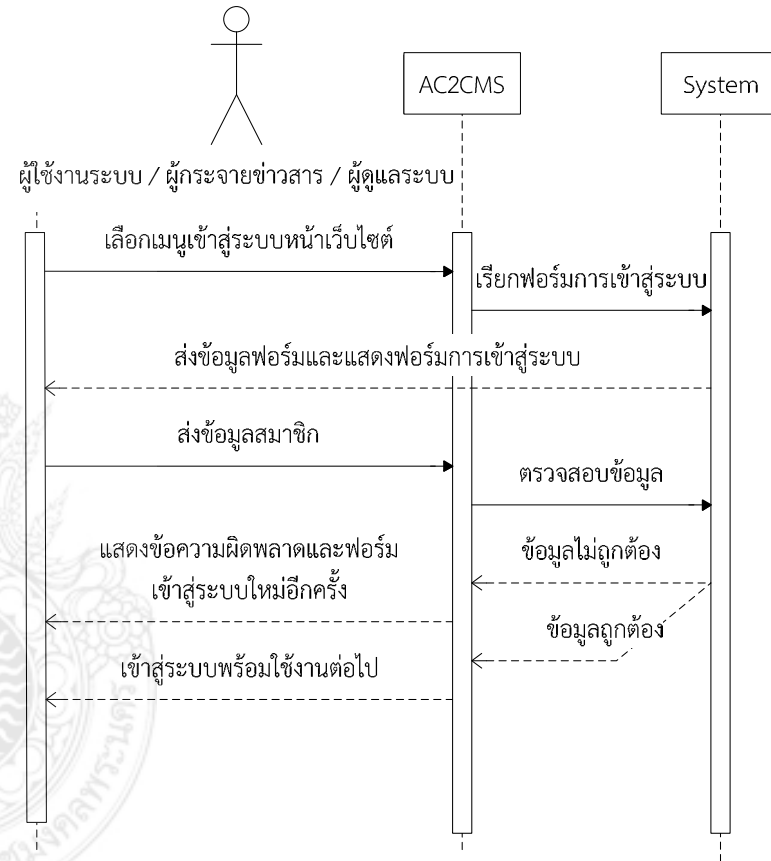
AC2CMS

System

ผู้ใช้งานระบบ / ผู้กระจายข่าวสาร / ผู้ดูแลระบบ

เลือกเมนูเข้าสู่ระบบหน้าเว็บไซต์

เรียกฟอร์มการเข้าสู่ระบบ

ส่งข้อมูลฟอร์มและแสดงฟอร์มการเข้าสู่ระบบ

ส่งข้อมูลสมาชิก

ตรวจสอบข้อมูล

แสดงข้อความผิดพลาดและฟอร์ม เข้าสู่ระบบใหม่อีกครั้ง

ข้อมูลไม่ถูกต้อง

ข้อมูลถูกต้อง

เข้าสู่ระบบพร้อมใช้งานต่อไป